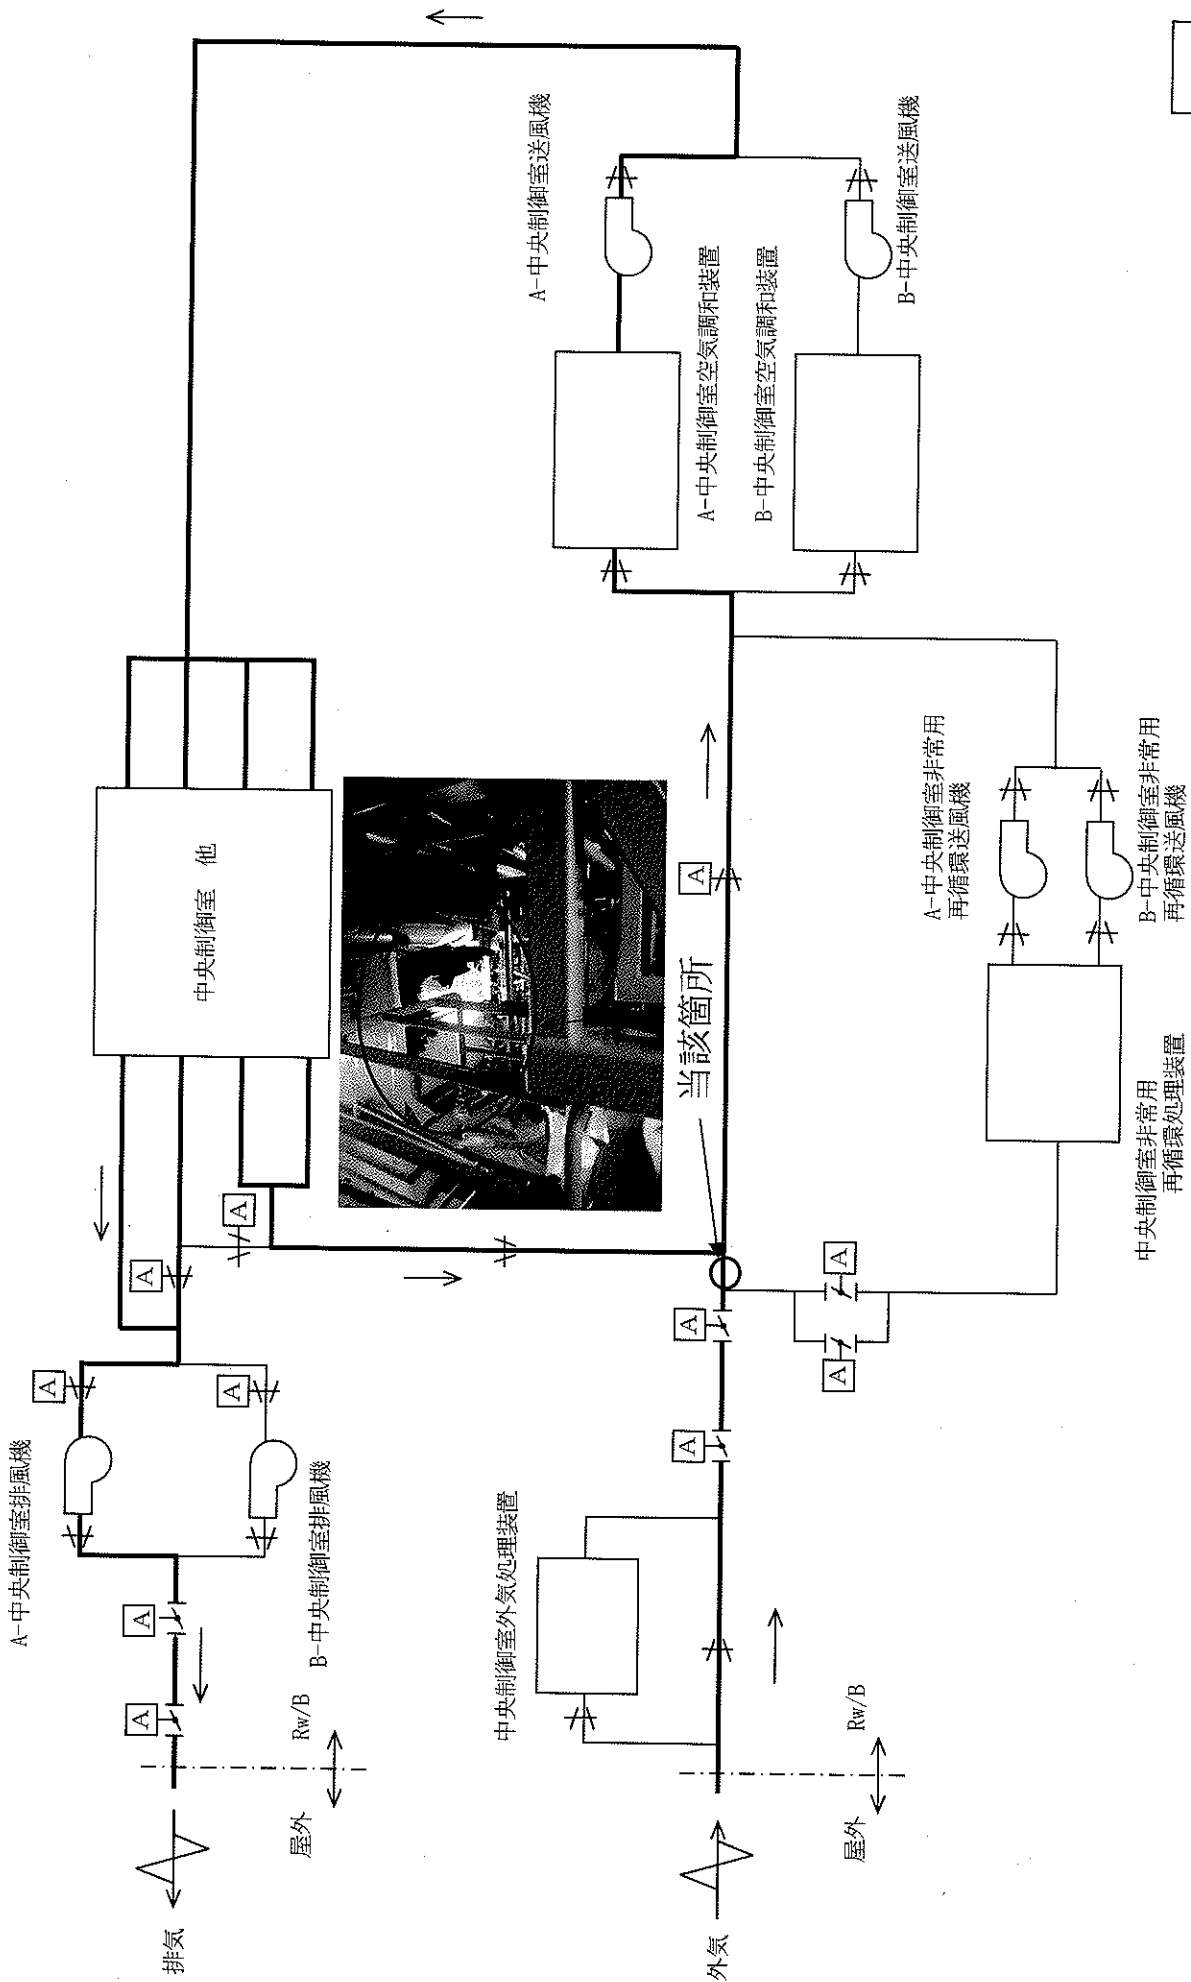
A-中央制御室送風機

B-中央制御室送風機

A-中央制御室空気調和装置

B-中央制御室空気調和装置

中央制御室　他

A

A

当該箇所

A-中央制御室非常用再循環送風機

B-中央制御室非常用再循環送風機

中央制御室非常用再循環処理装置

A

A

A

A

A

A

A

A

A

A-中央制御室排風機

B-中央制御室排風機

中央制御室外気処理装置

Rw/B

屋外

排気

Rw/B

屋外

外気